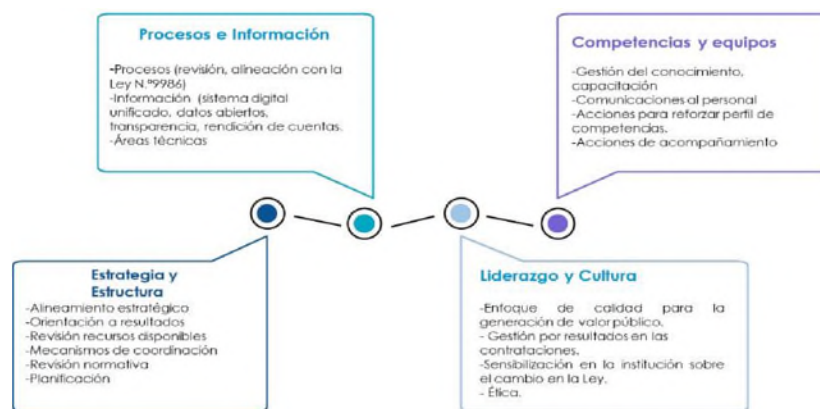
Procesos e Información

-Procesos (revisión, alineación con la Ley N.º9986)
-Información (sistema digital unificado, datos abiertos, transparencia, rendición de cuentas.
-Áreas técnicas

Competencias y equipos

-Gestión del conocimiento, capacitación
-Comunicaciones al personal
-Acciones para reforzar perfil de competencias.
-Acciones de acompañamiento

Estrategia y Estructura

-Alineamiento estratégico
-Orientación a resultados
-Revisión recursos disponibles
-Mecanismos de coordinación
-Revisión normativa
-Planificación

Liderazgo y Cultura

-Enfoque de calidad para la generación de valor público.
- Gestión por resultados en las contrataciones.
-Sensibilización en la institución sobre el cambio en la Ley.
- Ética.